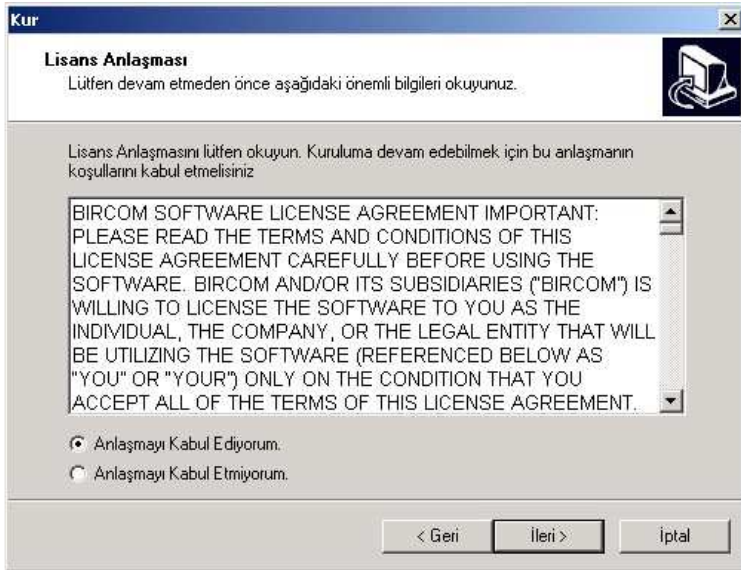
Kur

Lisans Anlaşması
Lütfen devam etmeden önce aşağıdaki önemli bilgileri okuyunuz.

Lisans Anlaşmasını lütfen okuyun. Kuruluma devam edebilmek için bu anlaşmanın koşullarını kabul etmelisiniz

BIRCOM SOFTWARE LICENSE AGREEMENT IMPORTANT: PLEASE READ THE TERMS AND CONDITIONS OF THIS LICENSE AGREEMENT CAREFULLY BEFORE USING THE SOFTWARE. BIRCOM AND/OR ITS SUBSIDIARIES ("BIRCOM") IS WILLING TO LICENSE THE SOFTWARE TO YOU AS THE INDIVIDUAL, THE COMPANY, OR THE LEGAL ENTITY THAT WILL BE UTILIZING THE SOFTWARE (REFERENCED BELOW AS "YOU" OR "YOUR") ONLY ON THE CONDITION THAT YOU ACCEPT ALL OF THE TERMS OF THIS LICENSE AGREEMENT.

Anlaşmayı Kabul Ediyorum.
Anlaşmayı Kabul Etmiyorum.

< Geri
İleri >
İptal